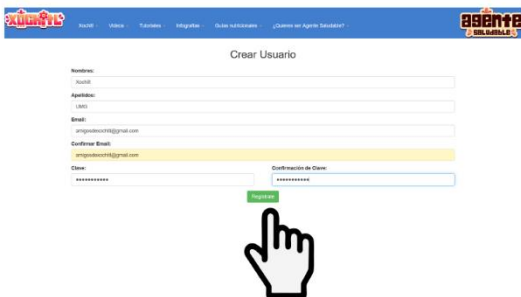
Xochitl

Xochitl · Videos · Tutoriales · Infografias · Guías nutricionales · ¿Quieres ser Agente Saludable? ·

agente saludable

Crear Usuario

Nombres:

Xochitl

Apellidos:

UMG

Email:

amigosdexochitl@gmail.com

Confirmar Email:

amigosdexochitl@gmail.com

Clave:

••••••••••••

Confirmación de Clave:

••••••••••••

Registrar